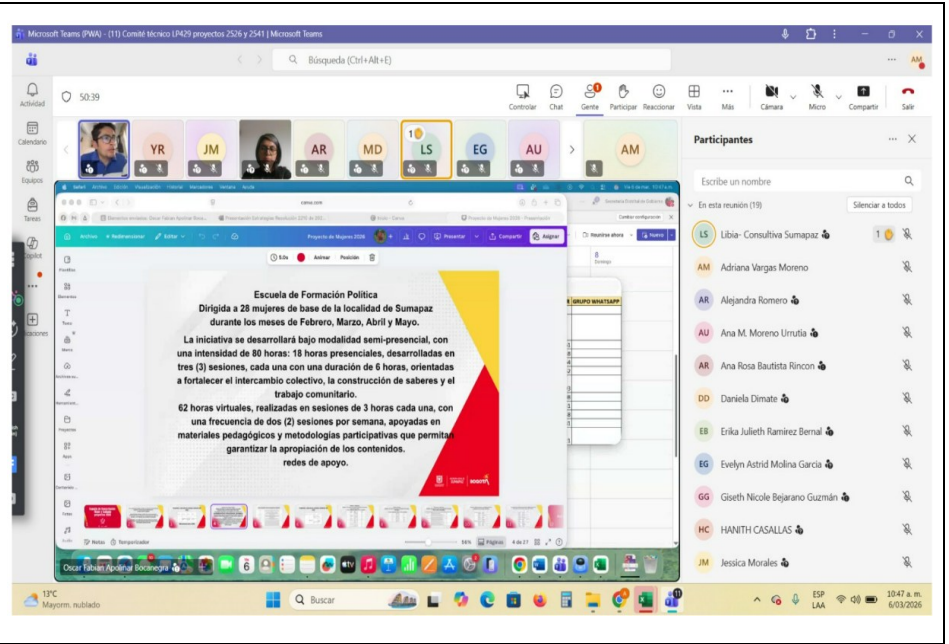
Microsoft Teams (PWA) - (11) Comité técnico LP429 proyectos 2526 y 2541 | Microsoft Teams

Búsqueda (Ctrl+Alt+E)

Actividad
Calendario
Equipos
Tareas
Copilot
Aplicaciones

50:39

Controlar Chat Gente Participar Reaccionar Vista Más Cámara Micro Compartir Salir

YR JM AR MD LS EG AU AM

Participantes

Escribe un nombre

En esta reunión (19) Silenciar a todos

LS Libia- Consultiva Sumapaz
AM Adriana Vargas Moreno
AR Alejandra Romero
AU Ana M. Moreno Urrutia
AR Ana Rosa Bautista Rincon
DD Daniela Dimate
EB Erika Julieth Ramirez Bernal
EG Evelyn Astrid Molina Garcia
GG Giseth Nicole Bejarano Guzmán
HC HANITH CASALLAS
JM Jessica Morales

Proyecto de Mujeres 2026

Presentar Compartir Asignar

Animar Posición

GRUPO WHATSAPP

Escuela de Formación Política
Dirigida a 28 mujeres de base de la localidad de Sumapaz durante los meses de Febrero, Marzo, Abril y Mayo.

La iniciativa se desarrollará bajo modalidad semi-presencial, con una intensidad de 80 horas: 18 horas presenciales, desarrolladas en tres (3) sesiones, cada una con una duración de 6 horas, orientadas a fortalecer el intercambio colectivo, la construcción de saberes y el trabajo comunitario.
62 horas virtuales, realizadas en sesiones de 3 horas cada una, con una frecuencia de dos (2) sesiones por semana, apoyadas en materiales pedagógicos y metodologías participativas que permitan garantizar la apropiación de los contenidos.
redes de apoyo.

BOGOTÁ

Notas Temporizador

Oscar Fabian Apolinar Bocanegra

13°C
Mayorm. nublado

Buscar

ESP LAA
10:47 a. m.
6/03/2026